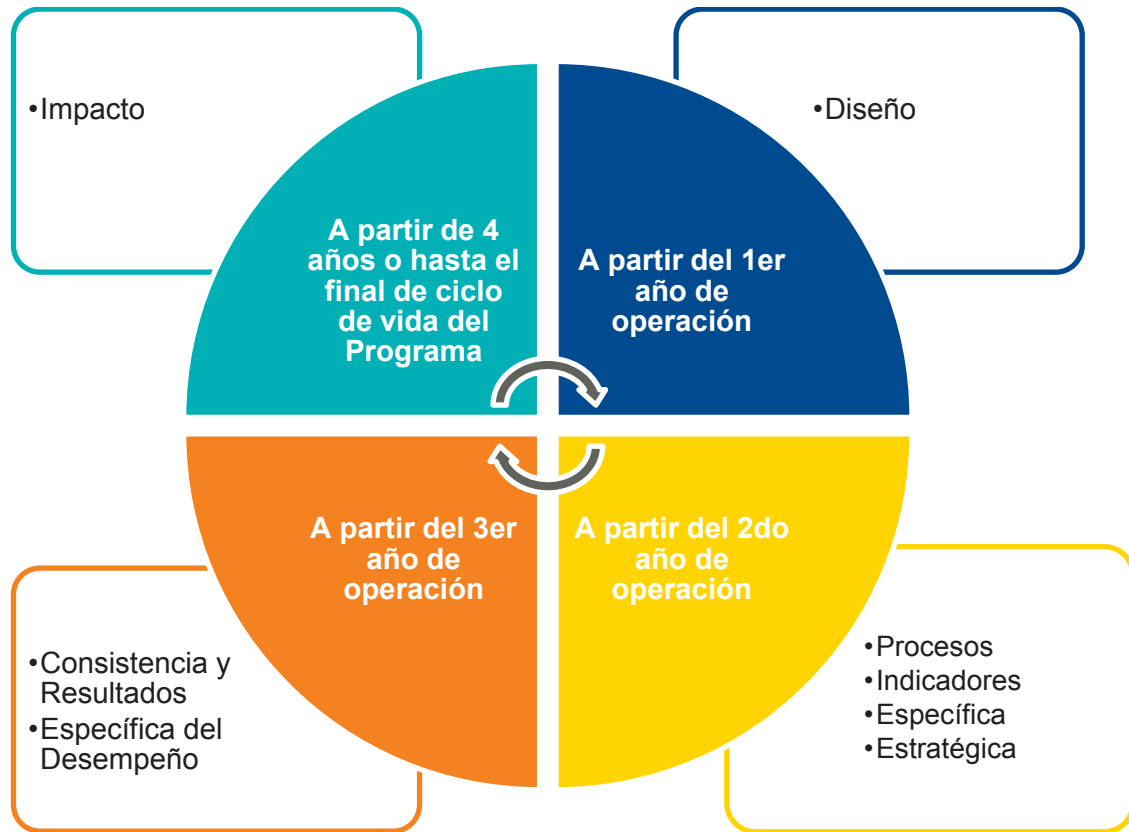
•Impacto

A partir de 4 años o hasta el final de ciclo de vida del Programa

•Diseño

A partir del 1er año de operación

A partir del 3er año de operación

•Consistencia y Resultados
•Específica del Desempeño

A partir del 2do año de operación

•Procesos
•Indicadores
•Específica
•Estratégica